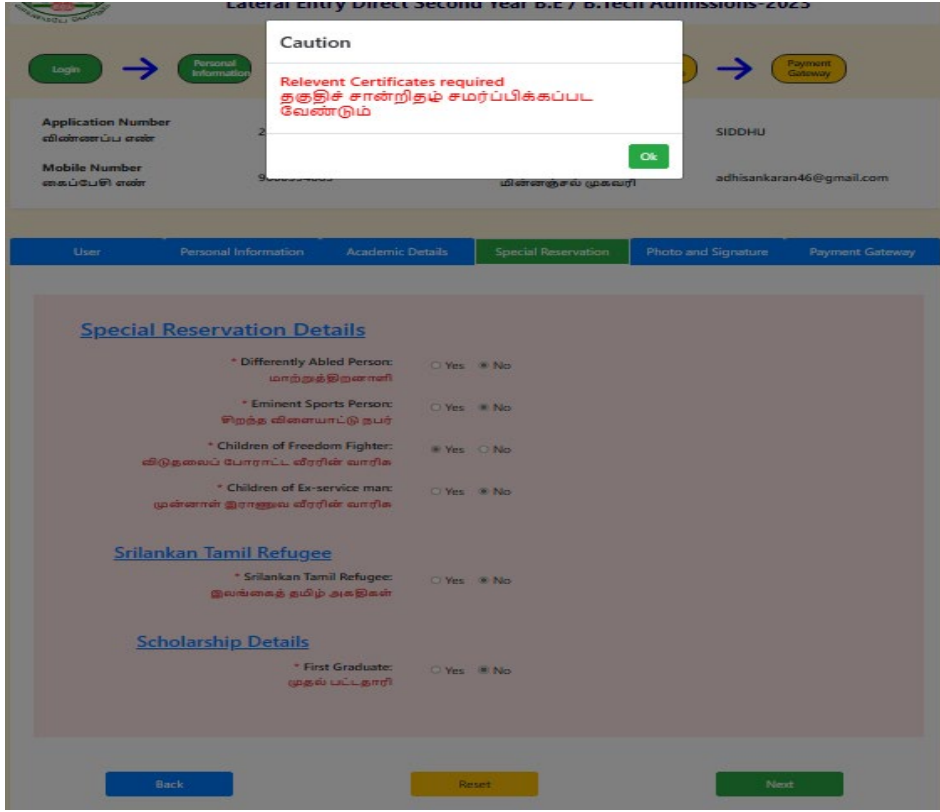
Lateral Entry Direct Second Year B.E / B.Tech Admissions-2023

Login

Personal Information

Payment Gateway

Caution

Relevent Certificates required
தகுதிச் சான்றிதழ் சமர்ப்பிக்கப்பட வேண்டும்

Ok

Application Number
விண்ணப்ப எண்

2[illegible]

SIDDHU

Mobile Number
கைப்பேசி எண்

9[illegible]

மின்னஞ்சல் முகவரி

adhisankaran46@gmail.com

User | Personal Information | Academic Details | Special Reservation | Photo and Signature | Payment Gateway

Special Reservation Details

* Differently Abled Person:
மாற்றுத்திறனாளி
Yes No

* Eminent Sports Person:
சிறந்த விளையாட்டு நபர்
Yes No

* Children of Freedom Fighter:
விடுதலைப் போராட்ட வீரரின் வாரிசு
Yes No

* Children of Ex-service man:
முன்னாள் இராணுவ வீரரின் வாரிசு
Yes No

Srilankan Tamil Refugee

* Srilankan Tamil Refugee:
இலங்கைத் தமிழ் அகதிகள்
Yes No

Scholarship Details

* First Graduate:
முதல் பட்டதாரி
Yes No

Back

Reset

Next